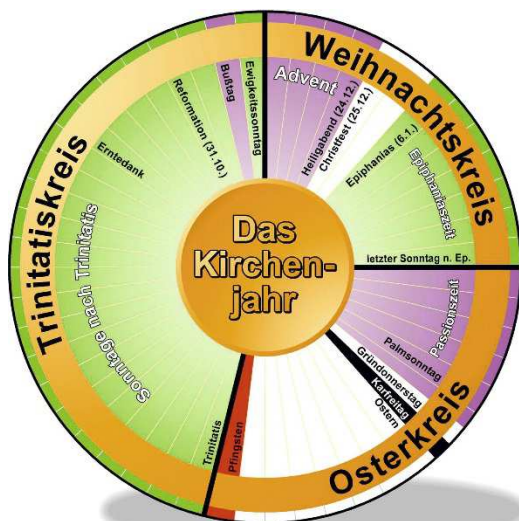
Weihnachtskreis
Advent
Heiligabend (24.12.)
Christfest (25.12.)
Epiphanias (6.1.)
Epiphaniaszeit
letzter Sonntag n. Ep.
Passionszeit
Palmsonntag
Gründonnerstag
Karfreitag
Ostern
Osterkreis
Pfingsten
Trinitatis
Sonntage nach Trinitatis
Trinitatiskreis
Erntedank
Reformation (31.10.)
Bußtag
Ewigkeitssonntag
Das Kirchenjahr